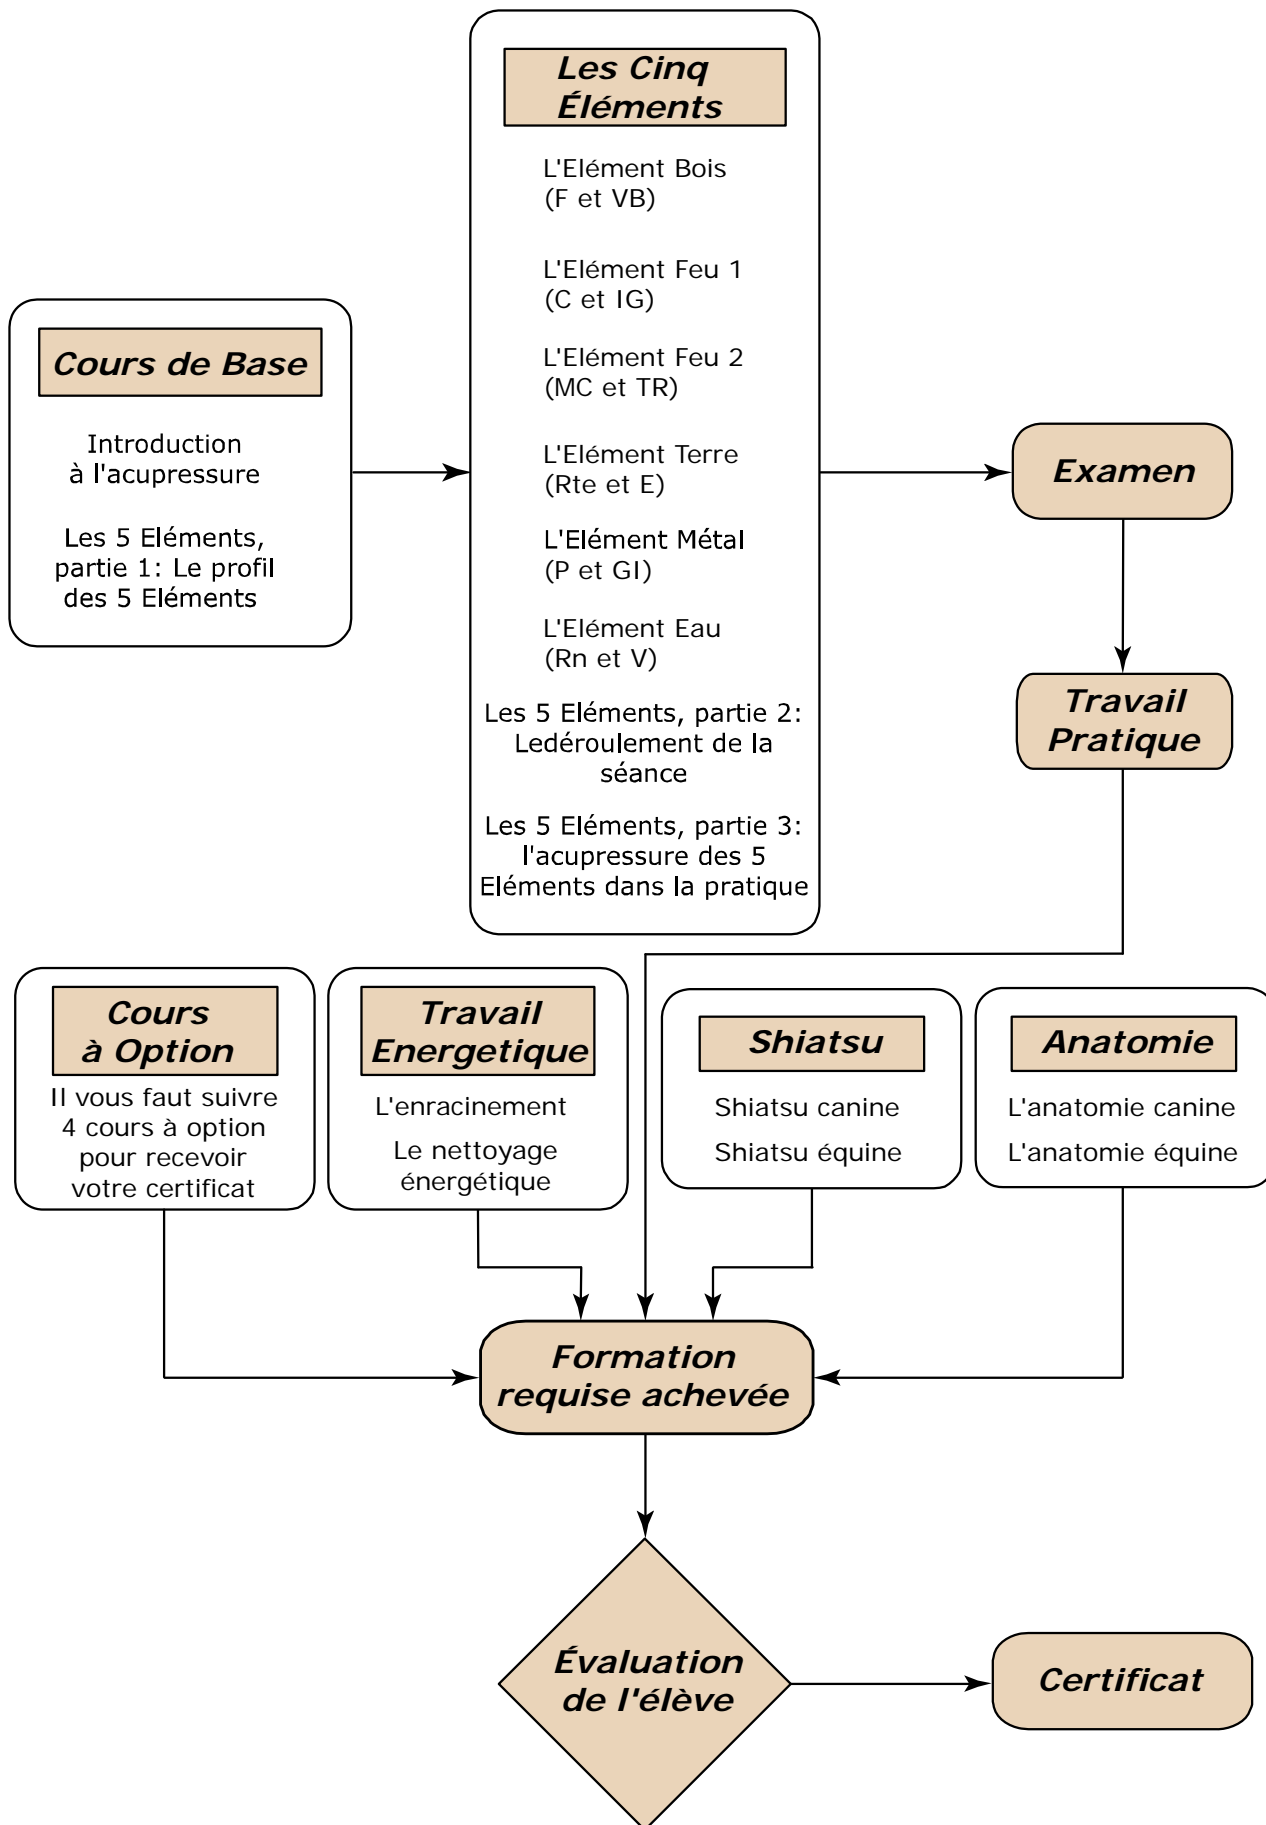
Les Cinq Éléments

L'Elément Bois (F et VB)

L'Elément Feu 1 (C et IG)

L'Elément Feu 2 (MC et TR)

L'Elément Terre (Rte et E)

L'Elément Métal (P et GI)

L'Elément Eau (Rn et V)

Les 5 Eléments, partie 2: Ledéroulement de la séance

Les 5 Eléments, partie 3: l'acupressure des 5 Eléments dans la pratique

Cours de Base

Introduction à l'acupressure

Les 5 Eléments, partie 1: Le profil des 5 Eléments

Examen

Travail Pratique

Cours à Option

Il vous faut suivre 4 cours à option pour recevoir votre certificat

Travail Energetique

L'enracinement

Le nettoyage énergétique

Shiatsu

Shiatsu canine

Shiatsu équine

Anatomie

L'anatomie canine

L'anatomie équine

Formation requise achevée

Évaluation de l'élève

Certificat